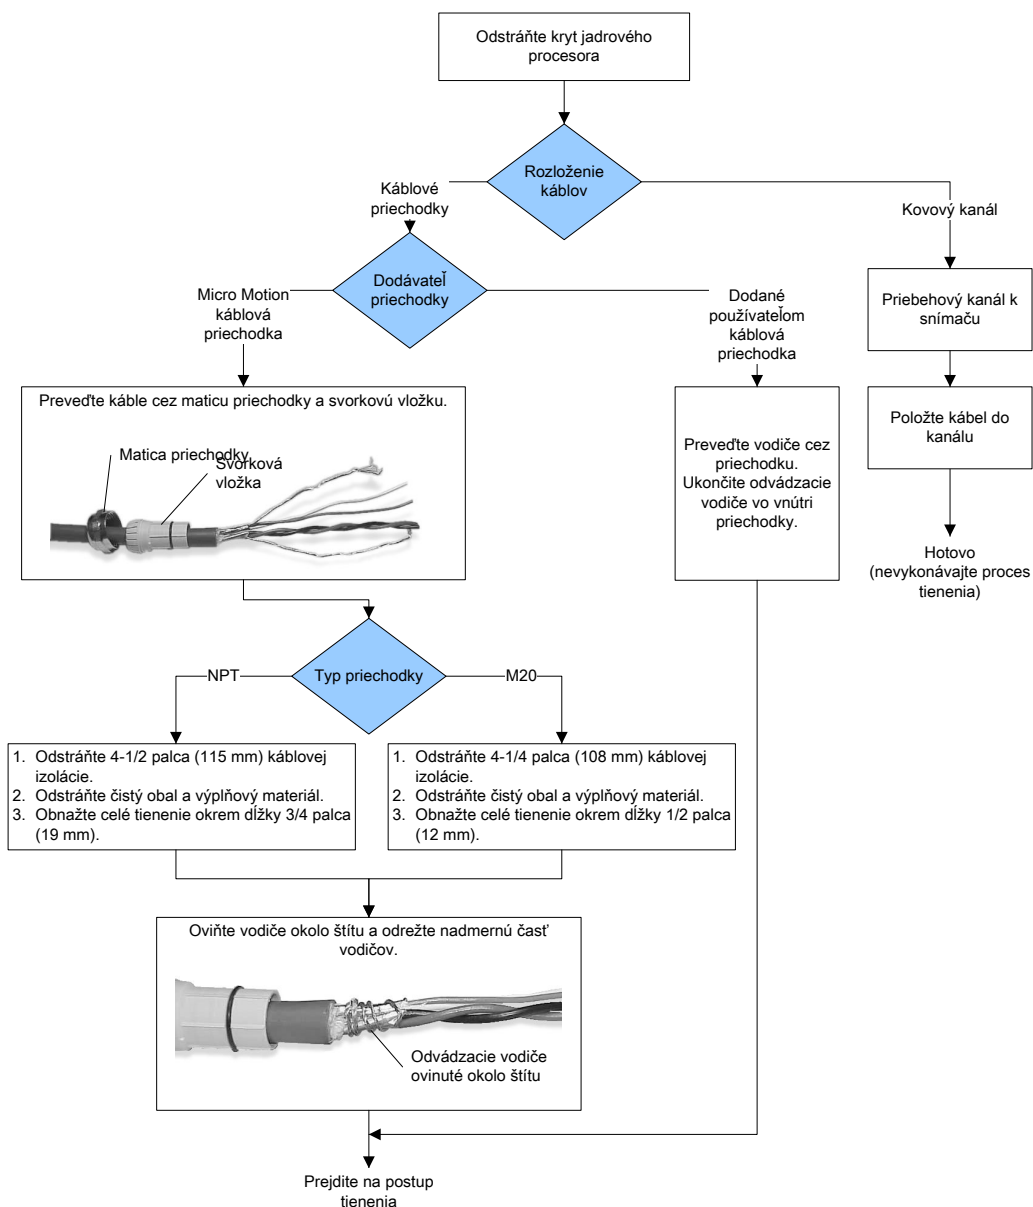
Odstráňte kryt jadrového procesora

Rozloženie káblov

Káblové priechodky

Kovový kanál

Dodávateľ priechodky

Micro Motion káblová priechodka

Dodané používateľom káblová priechodka

Priebehový kanál k snímaču

Položte kábel do kanálu

Hotovo (nevykonávajte proces tienenia)

Preveďte káble cez maticu priechodky a svorkovú vložku.

Matica priechodky

Svorková vložka

Preveďte vodiče cez priechodku. Ukončite odvádzacie vodiče vo vnútri priechodky.

Typ priechodky

NPT

M20

1. Odstráňte 4-1/2 palca (115 mm) káblovej izolácie.
2. Odstráňte čistý obal a výplňový materiál.
3. Obnažte celé tienenie okrem dĺžky 3/4 palca (19 mm).

1. Odstráňte 4-1/4 palca (108 mm) káblovej izolácie.
2. Odstráňte čistý obal a výplňový materiál.
3. Obnažte celé tienenie okrem dĺžky 1/2 palca (12 mm).

Oviňte vodiče okolo štítu a odrežte nadmernú časť vodičov.

Odvádzacie vodiče ovinuté okolo štítu

Prejdite na postup tienenia